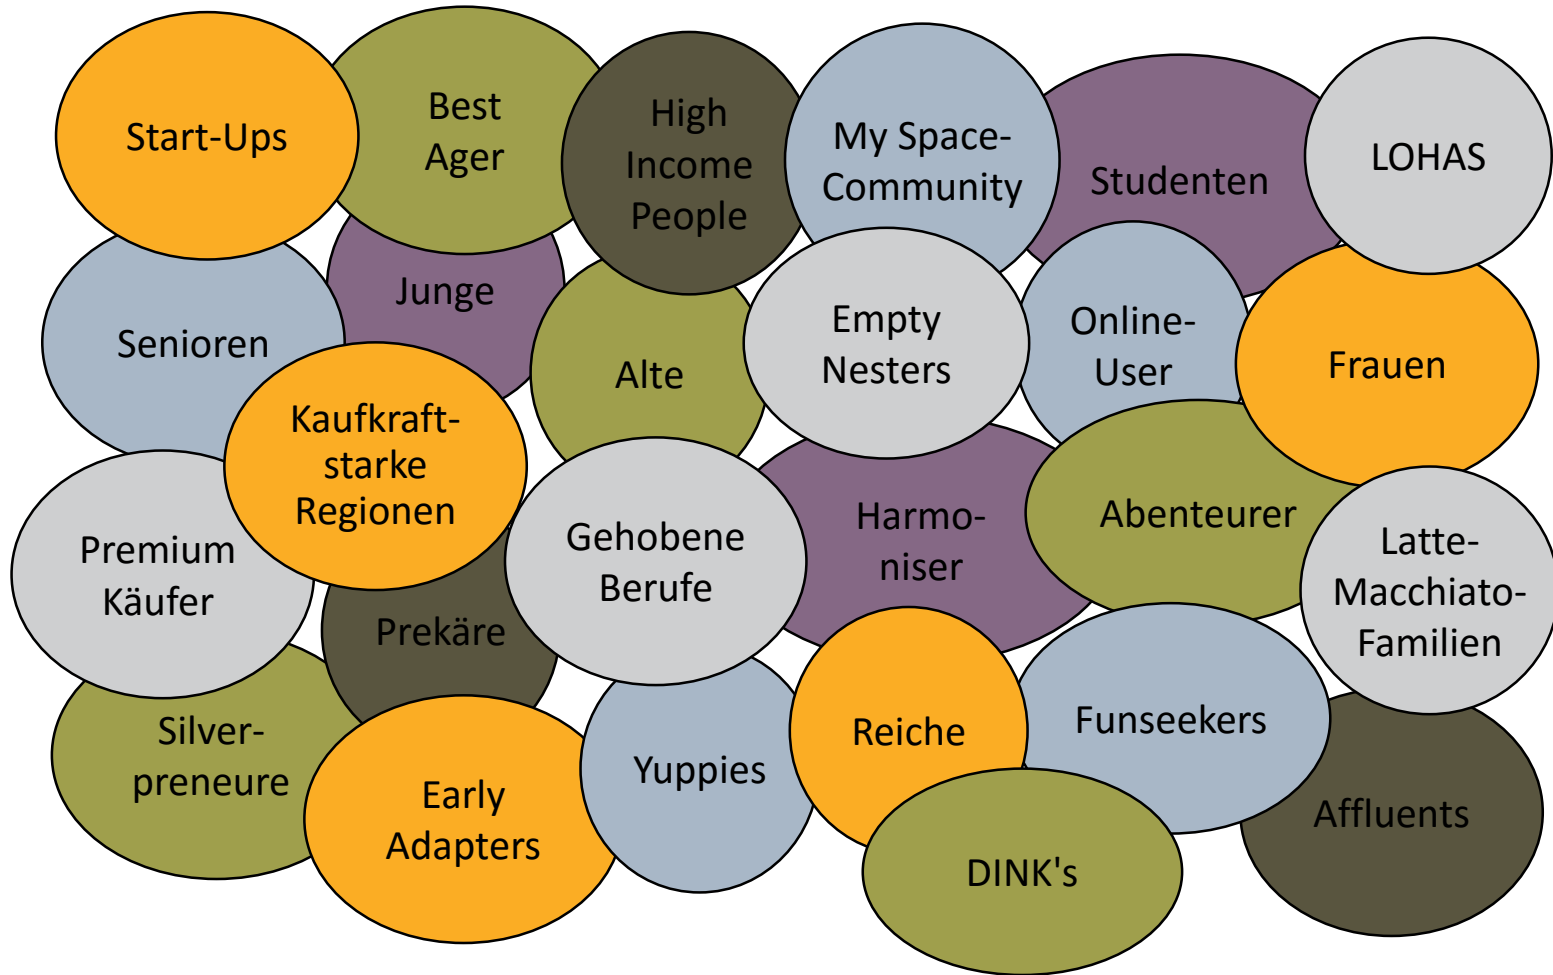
Start-Ups

Best Ager

High Income People

My Space-Community

Studenten

LOHAS

Junge

Senioren

Alte

Empty Nesters

Online-User

Frauen

Kaufkraftstarke Regionen

Premium Käufer

Gehobene Berufe

Harmoniser

Abenteurer

Latte-Macchiato-Familien

Prekäre

Silverpreneure

Early Adapters

Yuppies

Reiche

Funseekers

Affluents

DINK's